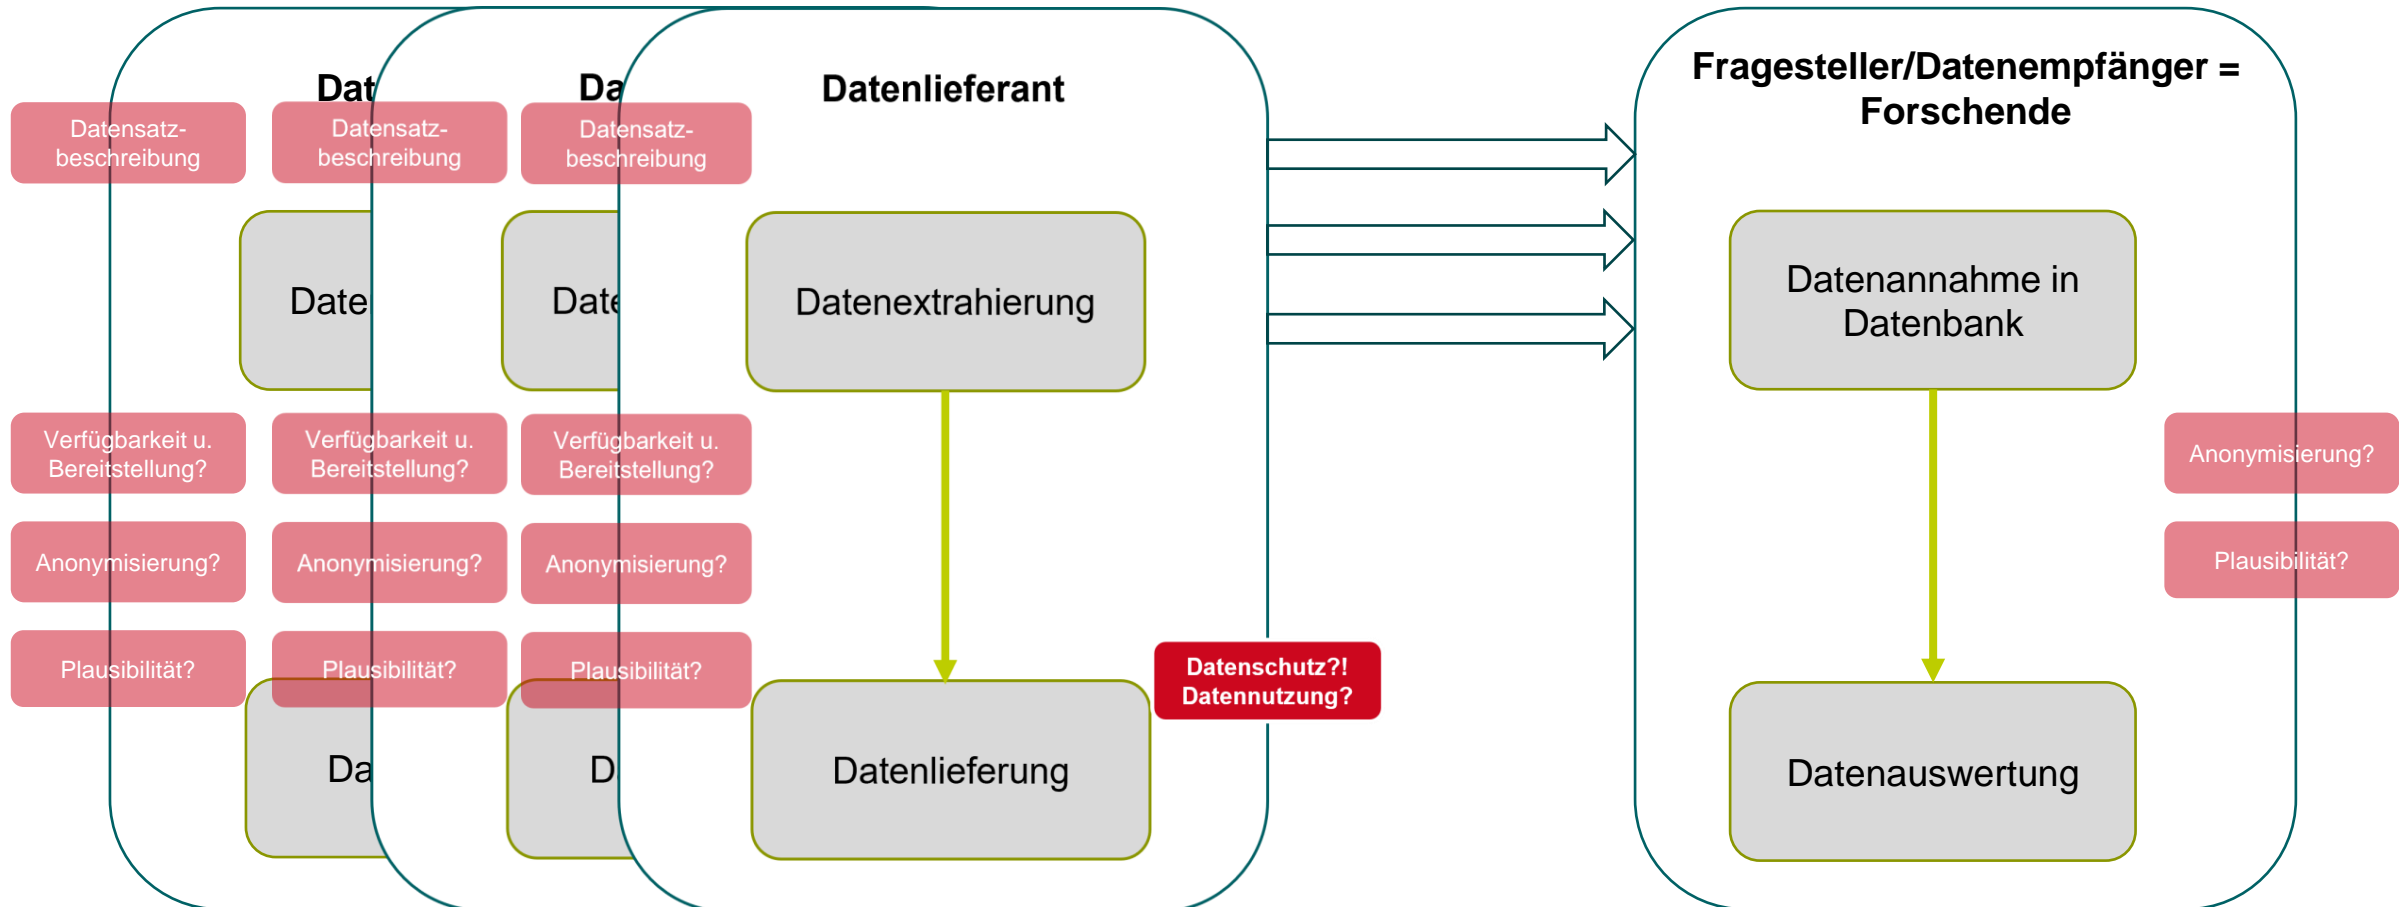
Dat

Datensatzbeschreibung

Date

Verfügbarkeit u. Bereitstellung?

Anonymisierung?

Plausibilität?

Da

Da

Datensatzbeschreibung

Date

Verfügbarkeit u. Bereitstellung?

Anonymisierung?

Plausibilität?

D

Datenlieferant

Datensatzbeschreibung

Datenextrahierung

Verfügbarkeit u. Bereitstellung?

Anonymisierung?

Plausibilität?

Datenlieferung

Datenschutz?! Datennutzung?

Fragesteller/Datenempfänger = Forschende

Datenannahme in Datenbank

Anonymisierung?

Plausibilität?

Datenauswertung